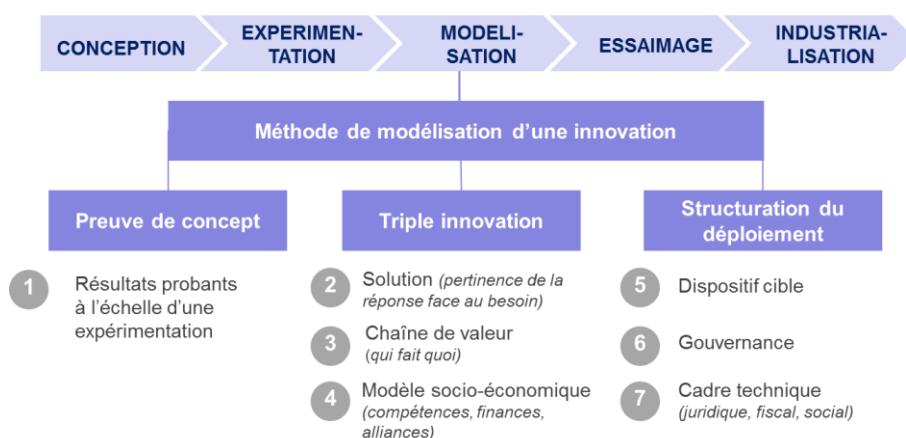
CONCEPTION

EXPERIMENTATION

MODELISATION

ESSAIMAGE

INDUSTRIALISATION

Méthode de modélisation d'une innovation

Preuve de concept

Triple innovation

Structuration du déploiement

1 Résultats probants à l'échelle d'une expérimentation

2 Solution *(pertinence de la réponse face au besoin)*

3 Chaîne de valeur *(qui fait quoi)*

4 Modèle socio-économique *(compétences, finances, alliances)*

5 Dispositif cible

6 Gouvernance

7 Cadre technique *(juridique, fiscal, social)*